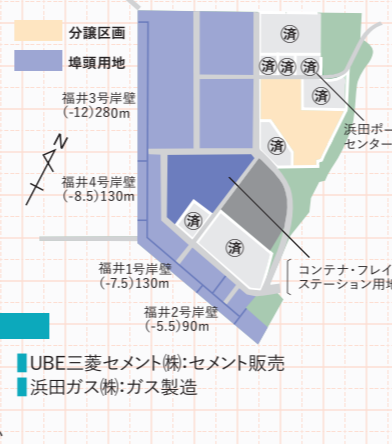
分譲区画
埠頭用地
福井3号岸壁
(-12)280m
N
福井4号岸壁
(-8.5)130m
福井1号岸壁
(-7.5)130m
福井2号岸壁
(-5.5)90m
済
済
済
済
済
済
済
済
浜田ポー
センター
コンテナ・フレイ
ステーション用地
UBE三菱セメント㈱:セメント販売
浜田ガス㈱:ガス製造